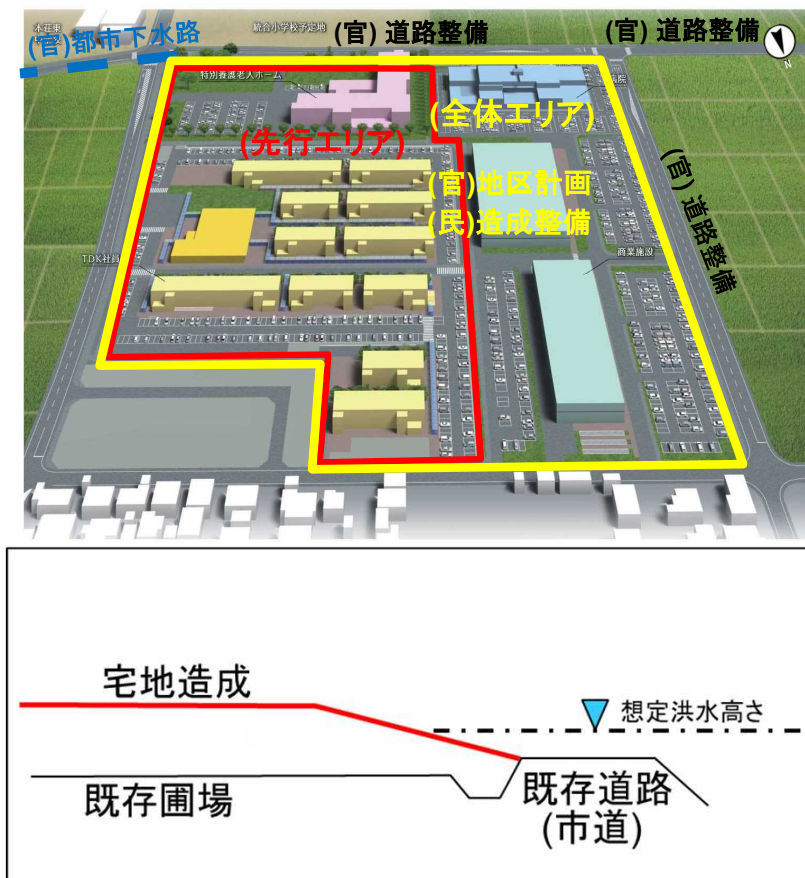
(官)都市下水路
木荘東
統合小学校予定地
(官) 道路整備
(官) 道路整備
N
特別養護老人ホーム
(全体エリア)
病院
(先行エリア)
(官)地区計画
(民)造成整備
(官) 道路整備
TDK社員
商業施設

宅地造成
想定洪水高さ
既存圃場
既存道路
(市道)